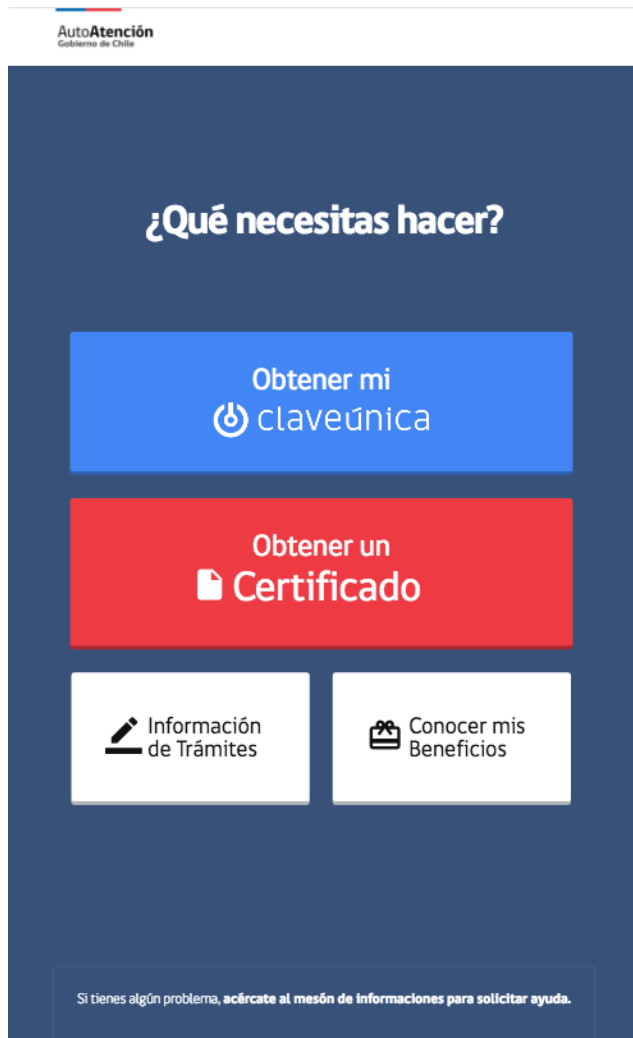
AutoAtención
Gobierno de Chile

¿Qué necesitas hacer?

Obtener mi
claveúnica

Obtener un
Certificado

Información de Trámites

Conocer mis Beneficios

Si tienes algún problema, acércate al mesón de informaciones para solicitar ayuda.